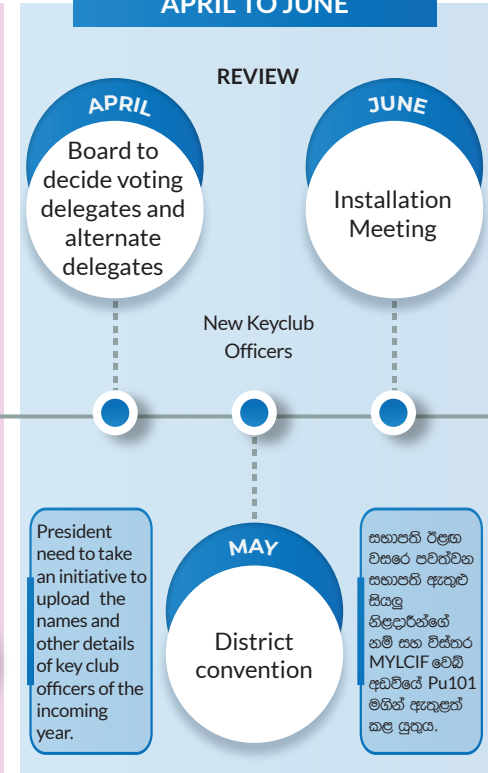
APRIL TO JUNE

REVIEW

APRIL

Board to decide voting delegates and alternate delegates

JUNE

Installation Meeting

New Keyclub Officers

President need to take an initiative to upload the names and other details of key club officers of the incoming year.

MAY

District convention

සභාපති ඊළඟ වසරෙ පවත්වන සභාපති ඇතුළු සියලු නිළදාරීන්ගේ නම් සහ විස්තර MYLCIF වෙබ් අඩවියේ Pu101 මගින් ඇතුළත් කළ යුතුය.